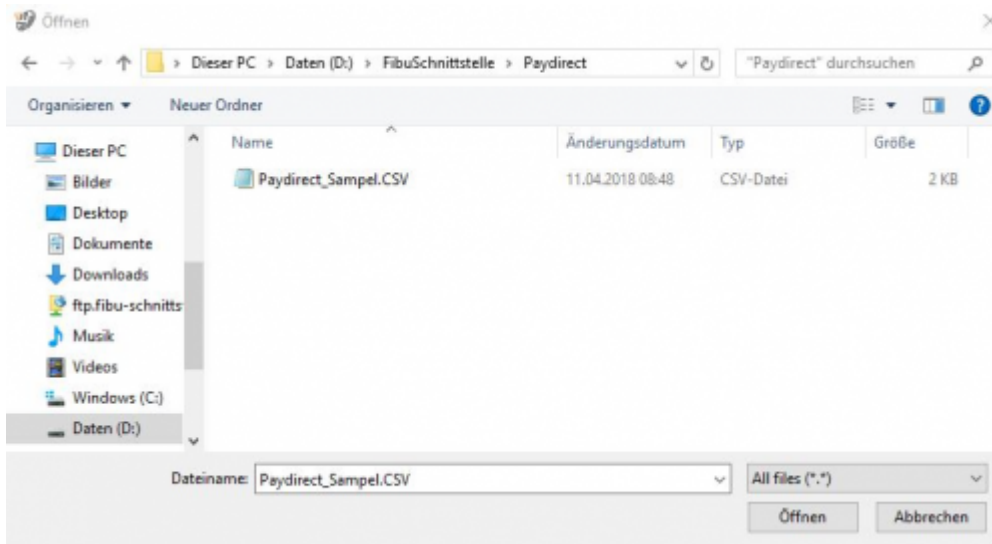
Öffnen

Dieser PC > Daten (D:) > FibuSchnittstelle > Paydirect

"Paydirect" durchsuchen

Organisieren ▾ Neuer Ordner

Dieser PC
Bilder
Desktop
Dokumente
Downloads
ftp.fibu-schnitts
Musik
Videos
Windows (C:)
Daten (D:)

| Name | Änderungsdatum | Typ | Größe |
|---|---|---|---|
| Paydirect_Sampel.CSV | 11.04.2018 08:48 | CSV-Datei | 2 KB |

Dateiname: Paydirect_Sampel.CSV

All files (*.*)

Öffnen Abbrechen